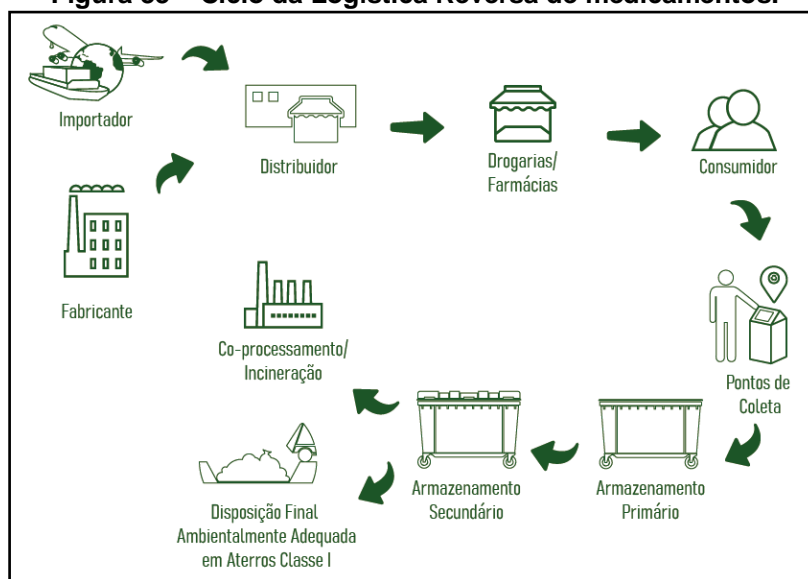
Figura 30 – Ciclo da Logística Reversa de medicamentos.

Importador

Distribuidor

Drogarias/ Farmácias

Consumidor

Fabricante

Co-processamento/ Incineração

Pontos de Coleta

Armazenamento Primário

Armazenamento Secundário

Disposição Final Ambientalmente Adequada em Aterros Classe I